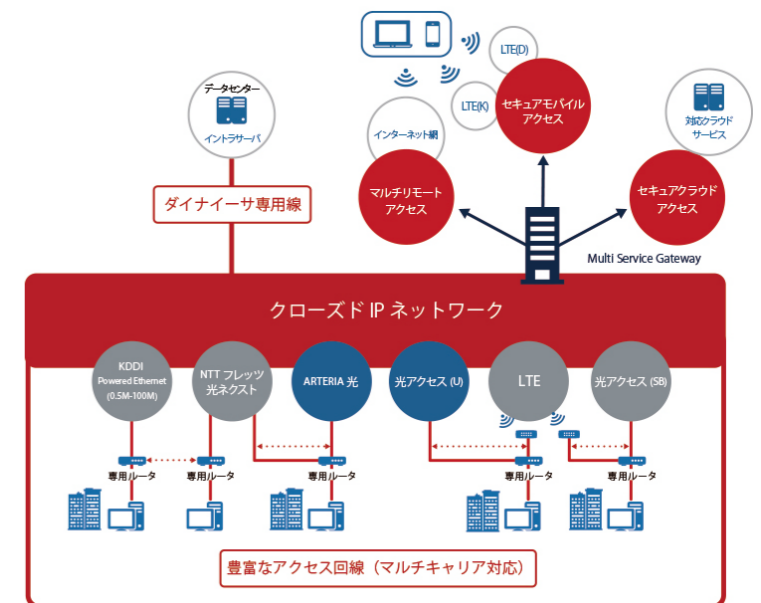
LTE(D)

LTE(K)

セキュアモバイルアクセス

インターネット網

マルチリモートアクセス

対応クラウドサービス

セキュアクラウドアクセス

データセンター

イントラサーバ

ダイナイーサ専用線

Multi Service Gateway

クローズド IP ネットワーク

KDDI Powered Ethernet (0.5M-100M)

NTT フレッツ光ネクスト

ARTERIA 光

光アクセス (U)

LTE

光アクセス (SB)

専用ルータ

専用ルータ

専用ルータ

専用ルータ

専用ルータ

豊富なアクセス回線（マルチキャリア対応）